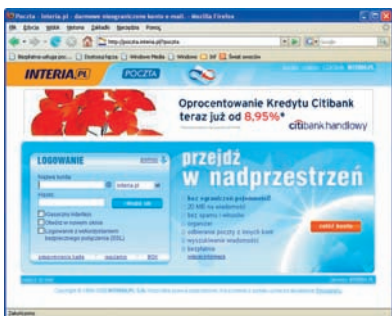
Poczta - Interia.pl - darmowe nieograniczone konto e-mail - Mozilla Firefox

Plik Edycja Widok Historia Zakładki Narzędzia Pomoc

http://poczta.interia.pl/poczta

INTERIA.PL POCZTA

Oprocentowanie Kredytu Citibank teraz już od 8,95%*

citibank handlowy

LOGOWANIE

Nazwa konta

interia.pl

Hasło

zaloguj się

przejdź w nadprzestrzeń

bez ograniczeń pojemności

bez spamu i wirusów

organizer

załóż konto

Zakończono